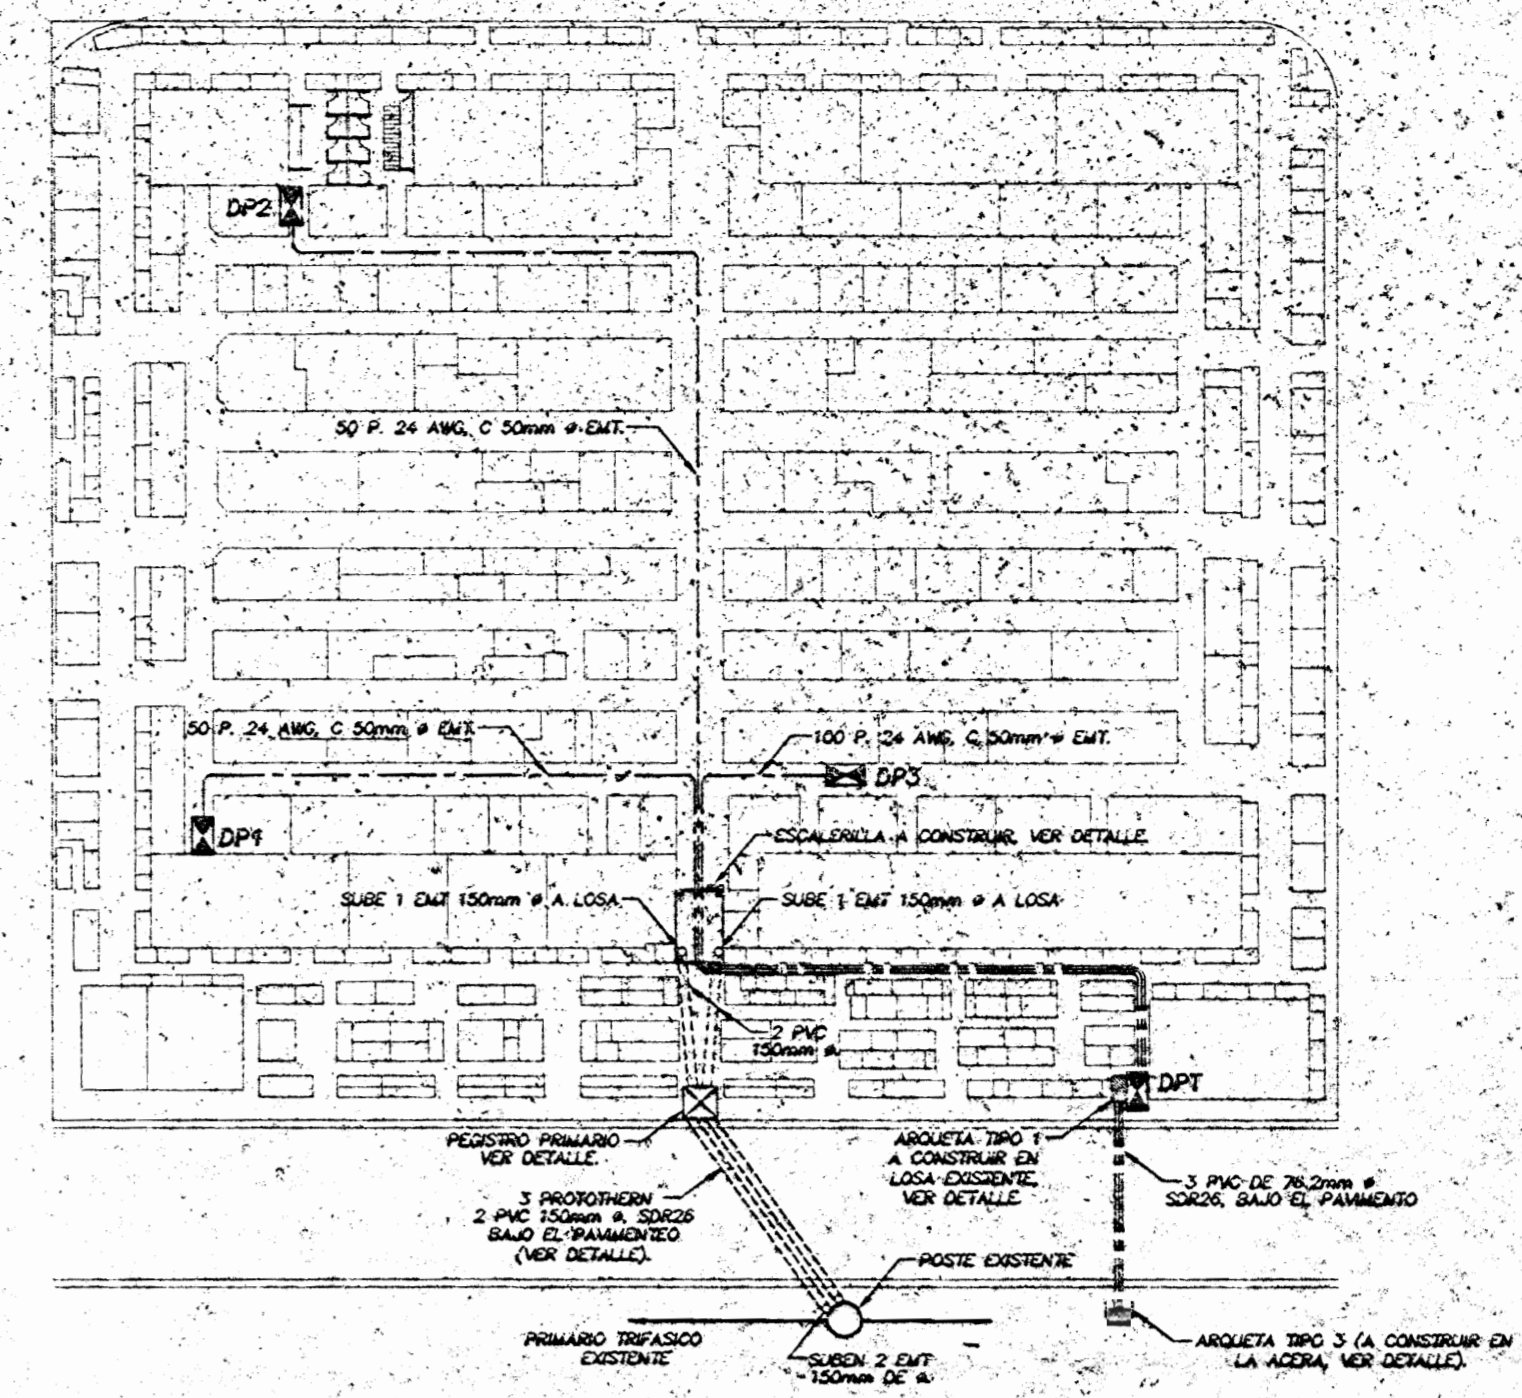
DP2

50 P. 24 AWG, C 50mm ø EMT.

50 P. 24 AWG, C 50mm ø EMT.

100 P. 24 AWG, C 50mm ø EMT.

DP3

DP4

ESCALERILLA A CONSTRUIR, VER DETALLE.

SUBE 1 EMT 150mm ø A LOSA.

SUBE 1 EMT 150mm ø A LOSA.

2 PVC 150mm ø

DPT

PEGISTRO PRIMARIO VER DETALLE.

ARQUETA TIPO 1 A CONSTRUIR EN LOSA EXISTENTE, VER DETALLE.

3 PVC DE 76.2mm ø SDR26, BAJO EL PAVIMENTO

3 PROTOTHERN 2 PVC 150mm ø, SDR26 BAJO EL PAVIMENTEO (VER DETALLE).

POSTE EXISTENTE

PRIMARIO TRIFASICO EXISTENTE

SUBEN 2 EMT 150mm DE ø

ARQUETA TIPO 3 (A CONSTRUIR EN LA ACERA, VER DETALLE).